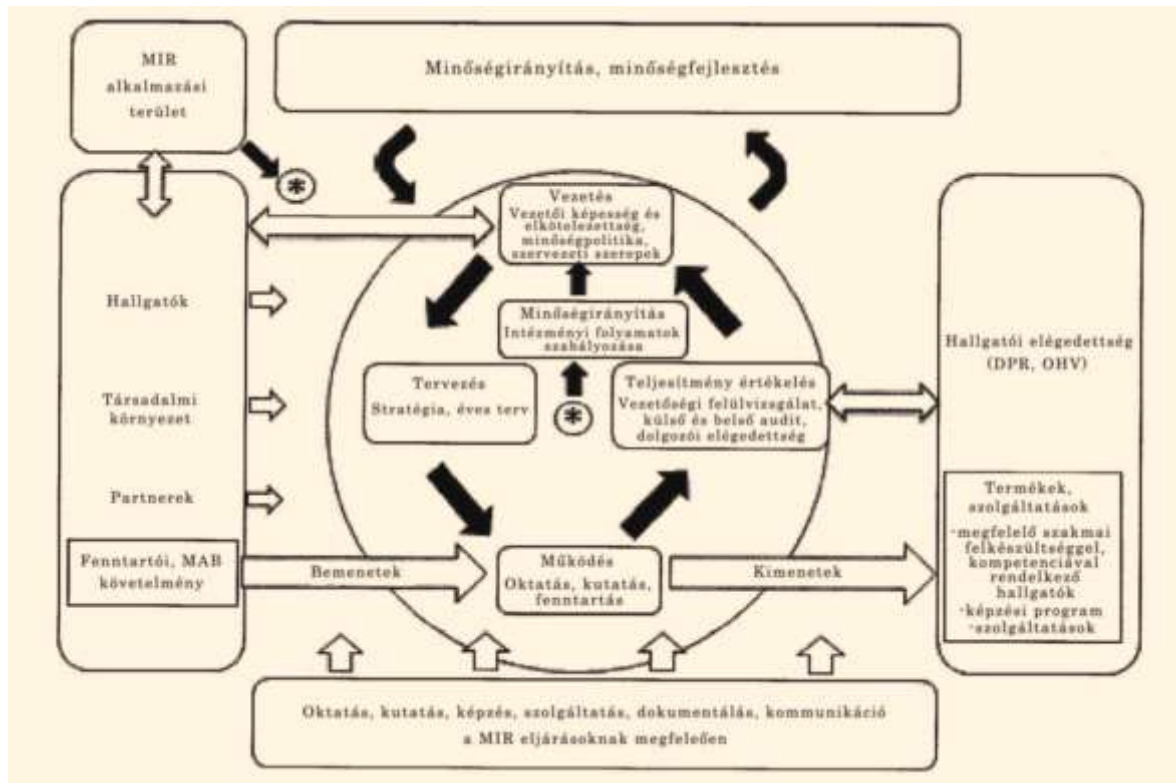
MIR alkalmazási terület

Minőségirányítás, minőségfejlesztés

*

Vezetés
Vezetői képesség és elkötelezettség, minőségpolitika, szervezeti szerepek

Hallgatók

Minőségirányítás
Intézményi folyamatok szabályozása

Hallgatói elégedettség (DPR, OHV)

Társadalmi környezet

Tervezés
Stratégia, éves terv

*

Teljesítmény értékelés
Vezetőségi felülvizsgálat, külső és belső audit, dolgozói elégedettség

Partnerek

Termékek, szolgáltatások
-megfelelő szakmai felkészültséggel, kompetenciával rendelkező hallgatók
-képzési program
-szolgáltatások

Fenntartói, MAB követelmény

Bemenetek

Működés
Oktatás, kutatás, fenntartás

Kimenetek

Oktatás, kutatás, képzés, szolgáltatás, dokumentálás, kommunikáció a MIR eljárásoknak megfelelően